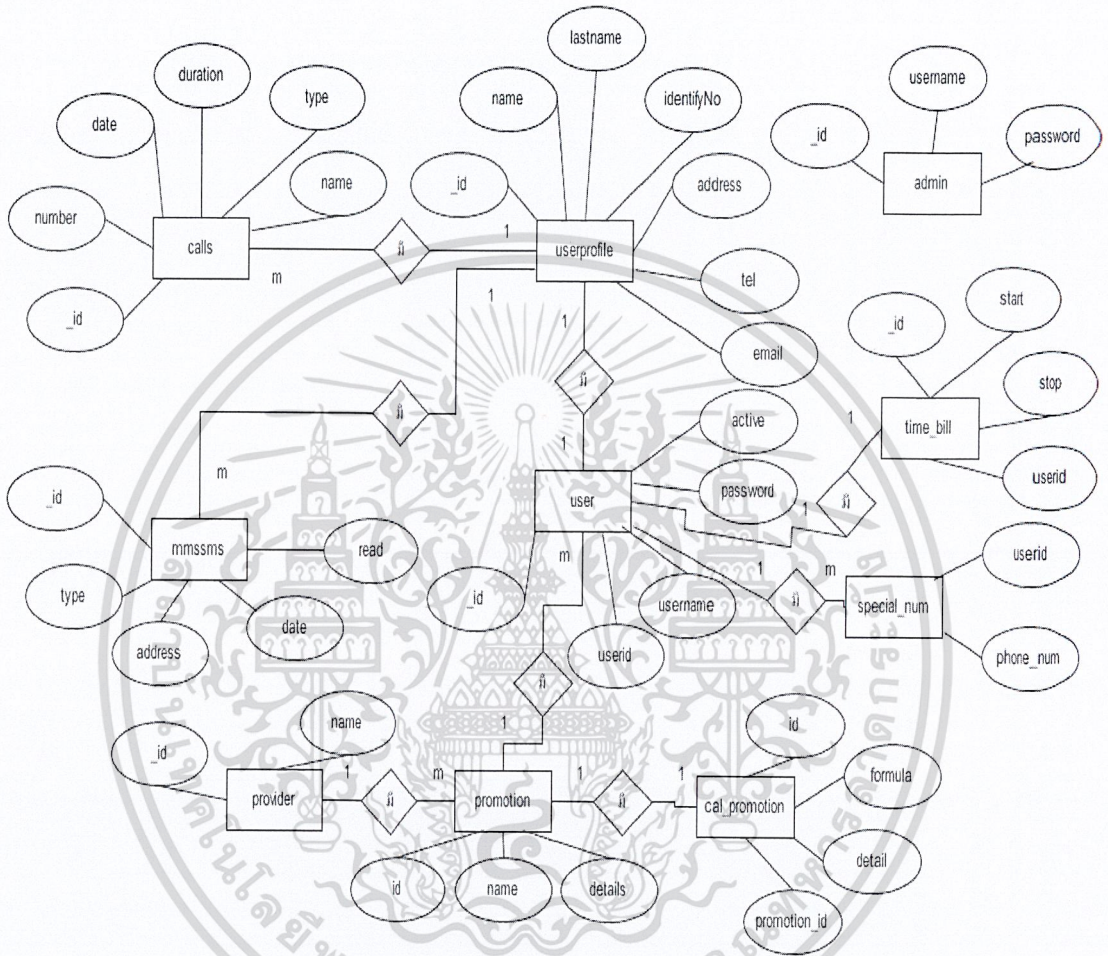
lastname

duration

username

name

identifyNo

type

date

_id

password

name

_id

address

number

calls

มี

1

userprofile

admin

m

tel

1

start

_id

1

email

มี

_id

stop

มี

1

active

time_bill

1

m

_id

user

password

userid

1

มี

mmssms

read

m

userid

1

m

มี

special_num

type

_id

username

date

address

phone_num

userid

มี

1

id

name

_id

1

m

1

1

formula

provider

มี

promotion

มี

cal_promotion

detail

id

name

details

promotion_id